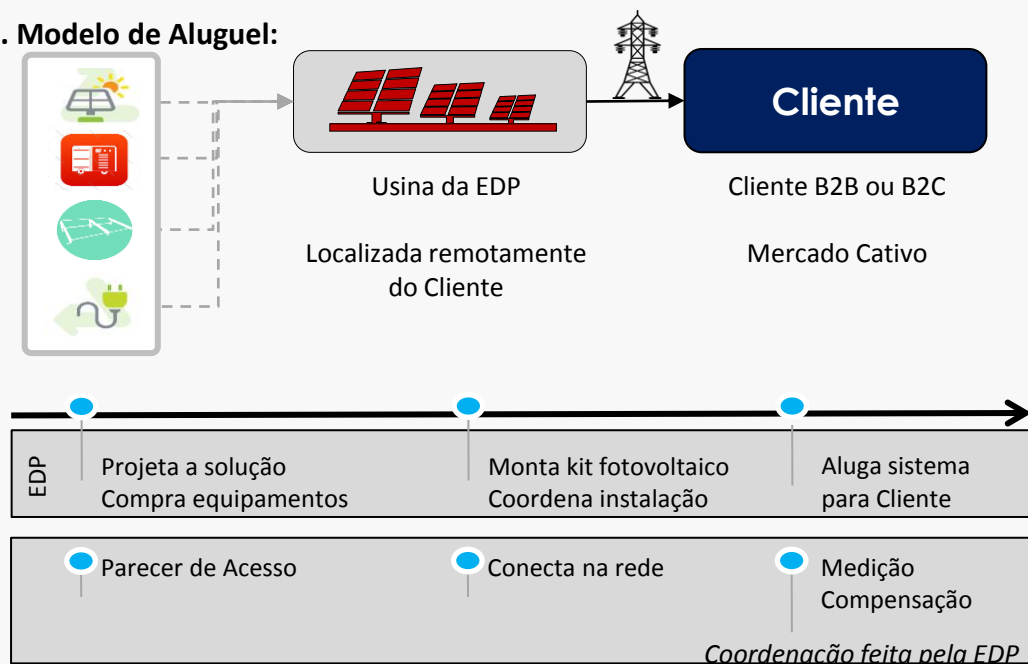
. Modelo de Aluguel:

Cliente

Usina da EDP

Localizada remotamente do Cliente

Cliente B2B ou B2C

Mercado Cativo

EDP

Projeta a solução
Compra equipamentos

Monta kit fotovoltaico
Coordena instalação

Aluga sistema
para Cliente

Parecer de Acesso

Conecta na rede

Medição
Compensação

Coordenação feita pela EDP